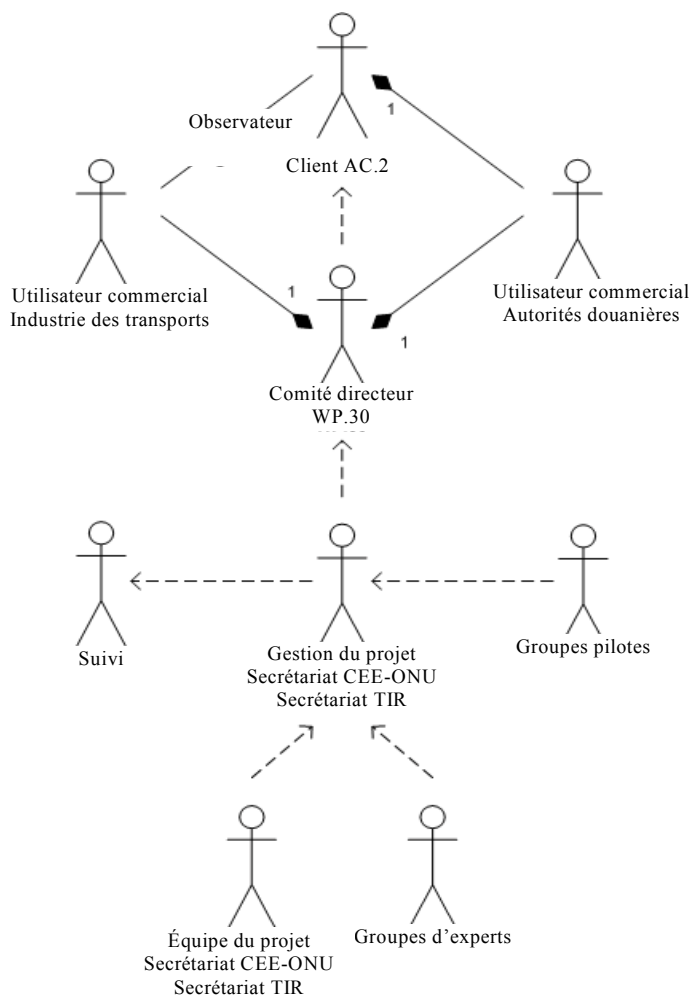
Observateur

1

Client AC.2

Utilisateur commercial
Industrie des transports

1

Utilisateur commercial
Autorités douanières

1

Comité directeur
WP.30

Suivi

Gestion du projet
Secrétariat CEE-ONU
Secrétariat TIR

Groupes pilotes

Équipe du projet
Secrétariat CEE-ONU
Secrétariat TIR

Groupes d'experts